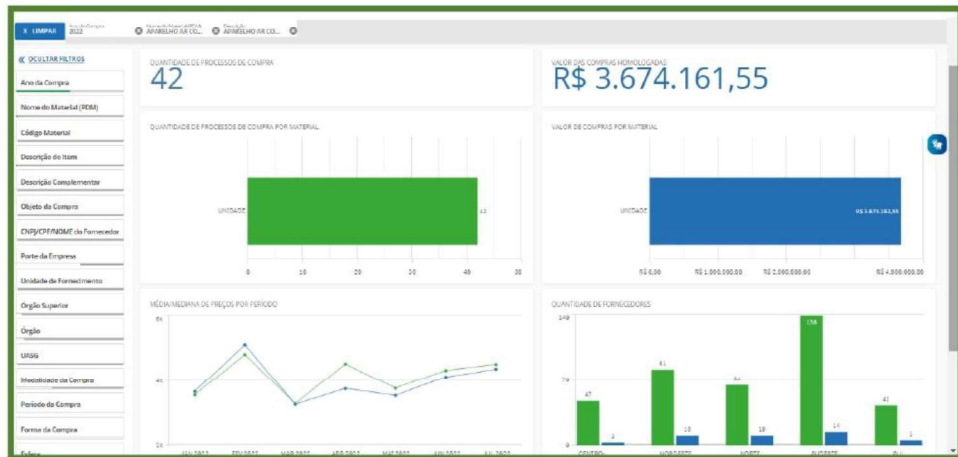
X LIMPAR Ano da Compra 2022 Nome do Material (PDM) APARELHO AR CO... Descrição APARELHO AR CO...

« OCULTAR FILTROS

Ano da Compra

Nome do Material (PDM)

Código Material

Descrição do Item

Descrição Complementar

Objeto da Compra

CNPJ/CPF/NOME do Fornecedor

Porte da Empresa

Unidade de Fornecimento

Órgão Superior

Órgão

UASG

Modalidade da Compra

Período da Compra

Forma de Compra

Esfera

QUANTIDADE DE PROCESSOS DE COMPRA

42

VALOR DAS COMPRAS HOMOLOGADAS

R$ 3.674.161,55

QUANTIDADE DE PROCESSOS DE COMPRA POR MATERIAL

UNIDADE

42

0 10 20 30 40 50

VALOR DE COMPRAS POR MATERIAL

UNIDADE

R$ 3.674.161,55

R$ 0,00 R$ 1.000.000,00 R$ 2.000.000,00 R$ 4.000.000,00

MÉDIA/MEDIANA DE PREÇOS POR PERÍODO

6k

4k

2k

JAN 2022 FEV 2022 MAR 2022 ABR 2022 MAI 2022 JUN 2022 JUL 2022

QUANTIDADE DE FORNECEDORES

149

75

0

47 3 81 10 62 10 138 14 41 5

CENTRO- NORDESTE NORTE SUDESTE SUL